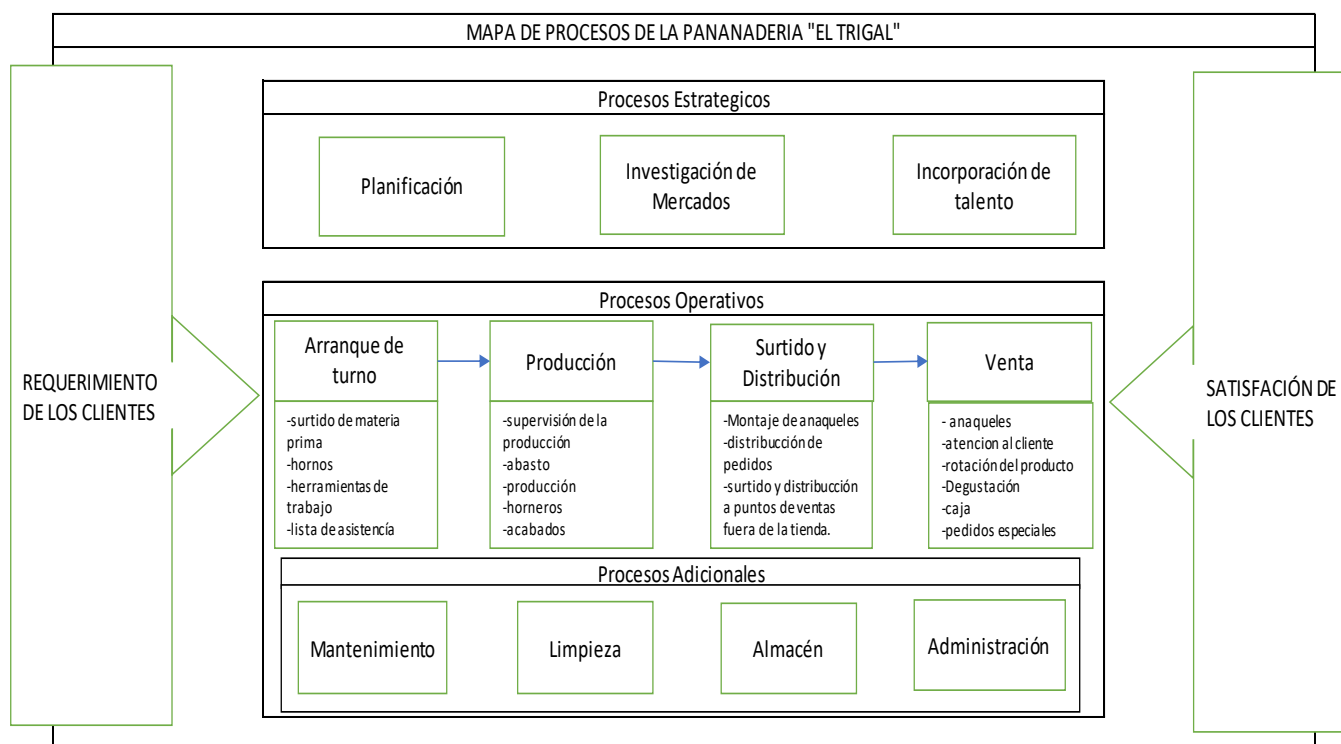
MAPA DE PROCESOS DE LA PANANADERIA "EL TRIGAL"

REQUERIMIENTO DE LOS CLIENTES

Procesos Estrategicos

Planificación

Investigación de Mercados

Incorporación de talento

Procesos Operativos

Arranque de turno

-surtido de materia prima
-hornos
-herramientas de trabajo
-lista de asistencia

Producción

-supervisión de la producción
-abasto
-producción
-horneros
-acabados

Surtido y Distribución

-Montaje de anaqueles
-distribucción de pedidos
-surtido y distribucción a puntos de ventas fuera de la tienda.

Venta

- anaqueles
-atencion al cliente
-rotación del producto
-Degustación
-caja
-pedidos especiales

Procesos Adicionales

Mantenimiento

Limpieza

Almacén

Administración

SATISFACIÓN DE LOS CLIENTES